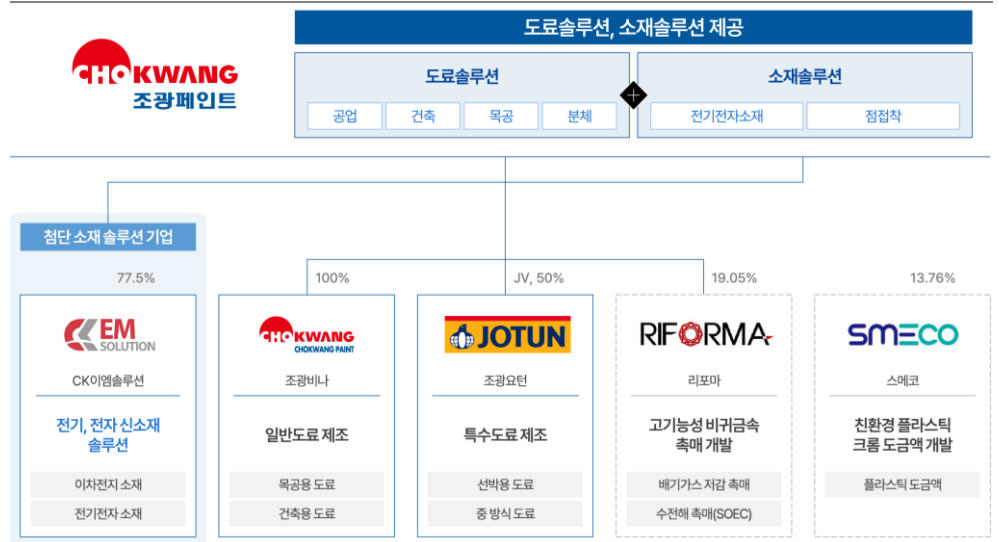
CHOKWANG
조광페인트

도료솔루션, 소재솔루션 제공

도료솔루션

공업 | 건축 | 목공 | 분체

소재솔루션

전기전자소재 | 점접착

첨단 소재 솔루션 기업

77.5%

EM SOLUTION

CK이엠솔루션

전기, 전자 신소재 솔루션

이차전지 소재

전기전자 소재

100%

CHOKWANG CHOKWANG PAINT

조광비나

일반도료 제조

목공용 도료

건축용 도료

JV, 50%

JOTUN

조광요턴

특수도료 제조

선박용 도료

중 방식 도료

19.05%

RIFORMA

리포마

고기능성 비귀금속 촉매 개발

배기가스 저감 촉매

수전해 촉매(SOEC)

13.76%

SMECO

스메코

친환경 플라스틱 크롬 도금액 개발

플라스틱 도금액